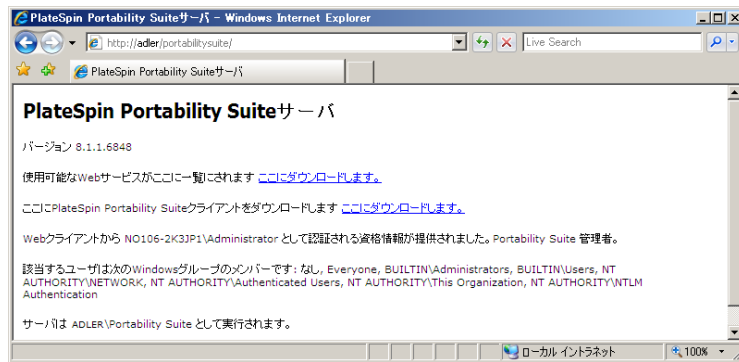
PlateSpin Portability Suiteサーバ - Windows Internet Explorer

http://adler/portabilitysuite/

Live Search

PlateSpin Portability Suiteサーバ

PlateSpin Portability Suiteサーバ

バージョン 8.1.1.6848

使用可能なWebサービスがここに一覧にされます ここにダウンロードします。

ここにPlateSpin Portability Suiteクライアントをダウンロードします ここにダウンロードします。

Webクライアントから NO106-2K3JP1\Administrator として認証される資格情報が提供されました。Portability Suite 管理者。

該当するユーザは次のWindowsグループのメンバーです: なし, Everyone, BUILTIN\Administrators, BUILTIN\Users, NT AUTHORITY\NETWORK, NT AUTHORITY\Authenticated Users, NT AUTHORITY\This Organization, NT AUTHORITY\NTLM Authentication

サーバは ADLER\Portability Suite として実行されます。

ローカル イントラネット

100%